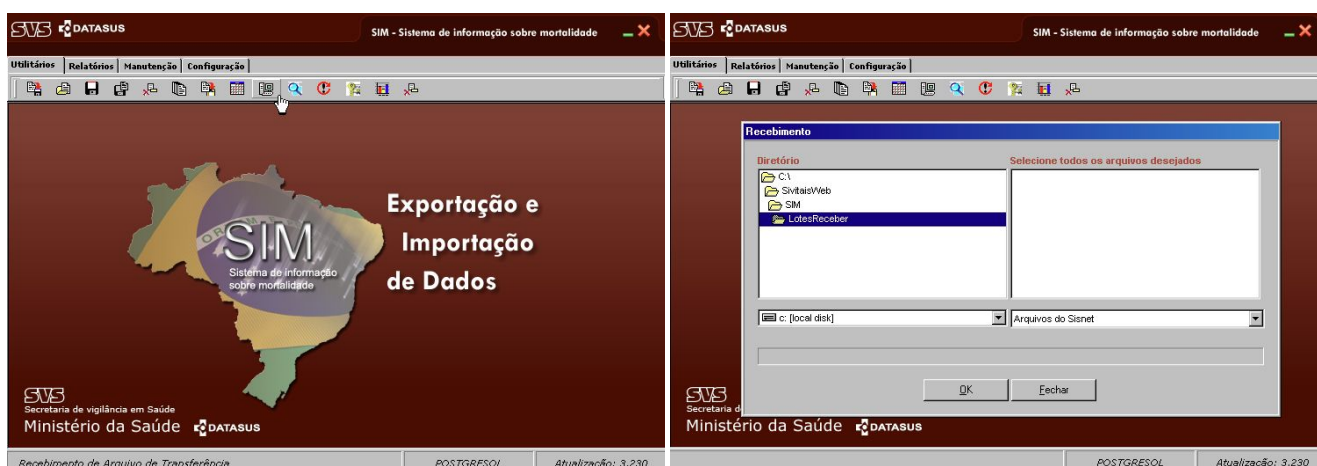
SVS DATASUS

SIM - Sistema de informação sobre mortalidade

Utilitários | Relatórios | Manutenção | Configuração

ORDEM E PROGRESSO

SIM

Sistema de informação sobre mortalidade

Exportação e Importação de Dados

SVS
Secretaria de vigilância em Saúde
Ministério da Saúde DATASUS

Recebimento de Arquivo de Transferência | POSTGRESQL | Atualização: 3.230

SVS DATASUS

SIM - Sistema de informação sobre mortalidade

Utilitários | Relatórios | Manutenção | Configuração

Recebimento

Diretório

C:\
SivitaisWeb
SIM
LotesReceber

Selecione todos os arquivos desejados

c: [local disk]

Arquivos do Sisnet

OK

Fechar

SVS
Secretaria d
Ministério da Saúde DATASUS

POSTGRESQL | Atualização: 3.230